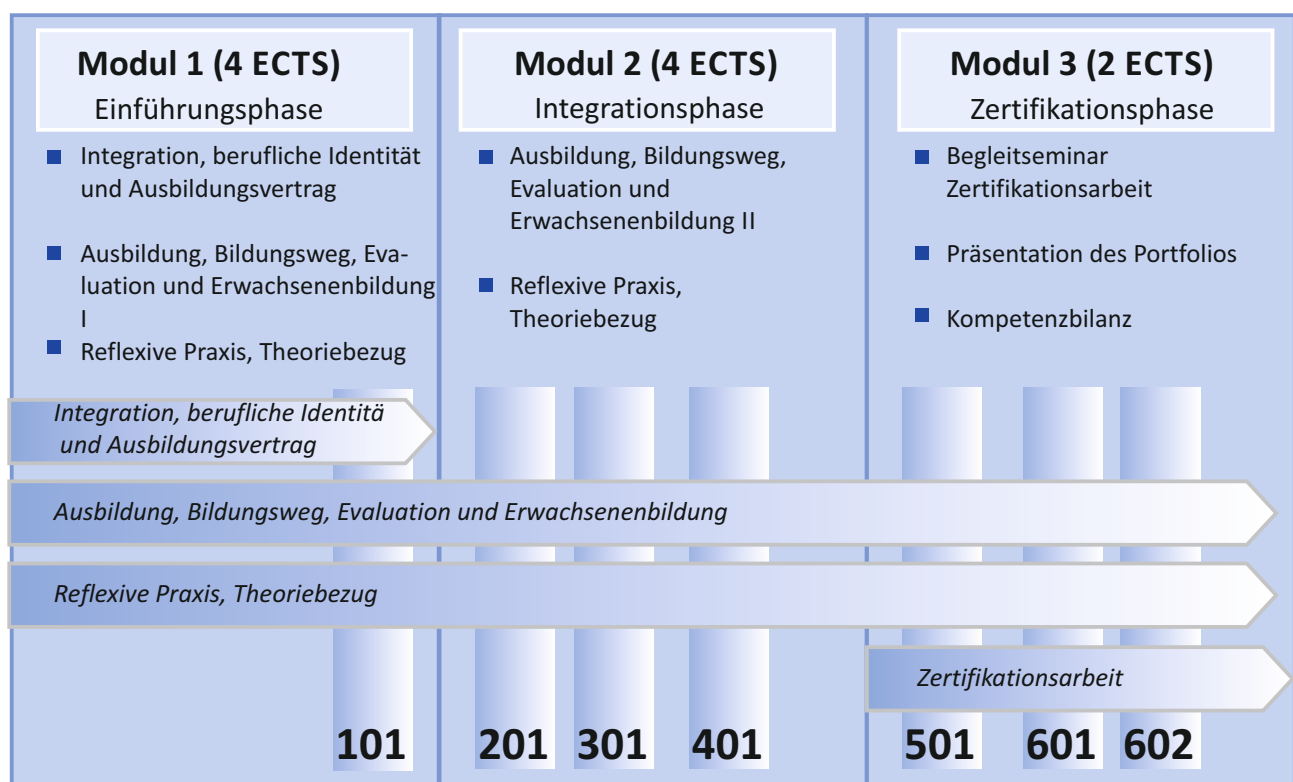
Modul 1 (4 ECTS)
Einführungsphase

- Integration, berufliche Identität und Ausbildungsvertrag
- Ausbildung, Bildungsweg, Evaluation und Erwachsenenbildung I
- Reflexive Praxis, Theoriebezug

Modul 2 (4 ECTS)
Integrationsphase

- Ausbildung, Bildungsweg, Evaluation und Erwachsenenbildung II
- Reflexive Praxis, Theoriebezug

Modul 3 (2 ECTS)
Zertifikationsphase

- Begleitseminar Zertifikationsarbeit
- Präsentation des Portfolios
- Kompetenzbilanz

Integration, berufliche Identitä und Ausbildungsvertrag

Ausbildung, Bildungsweg, Evaluation und Erwachsenenbildung

Reflexive Praxis, Theoriebezug

Zertifikationsarbeit

101 201 301 401 501 601 602